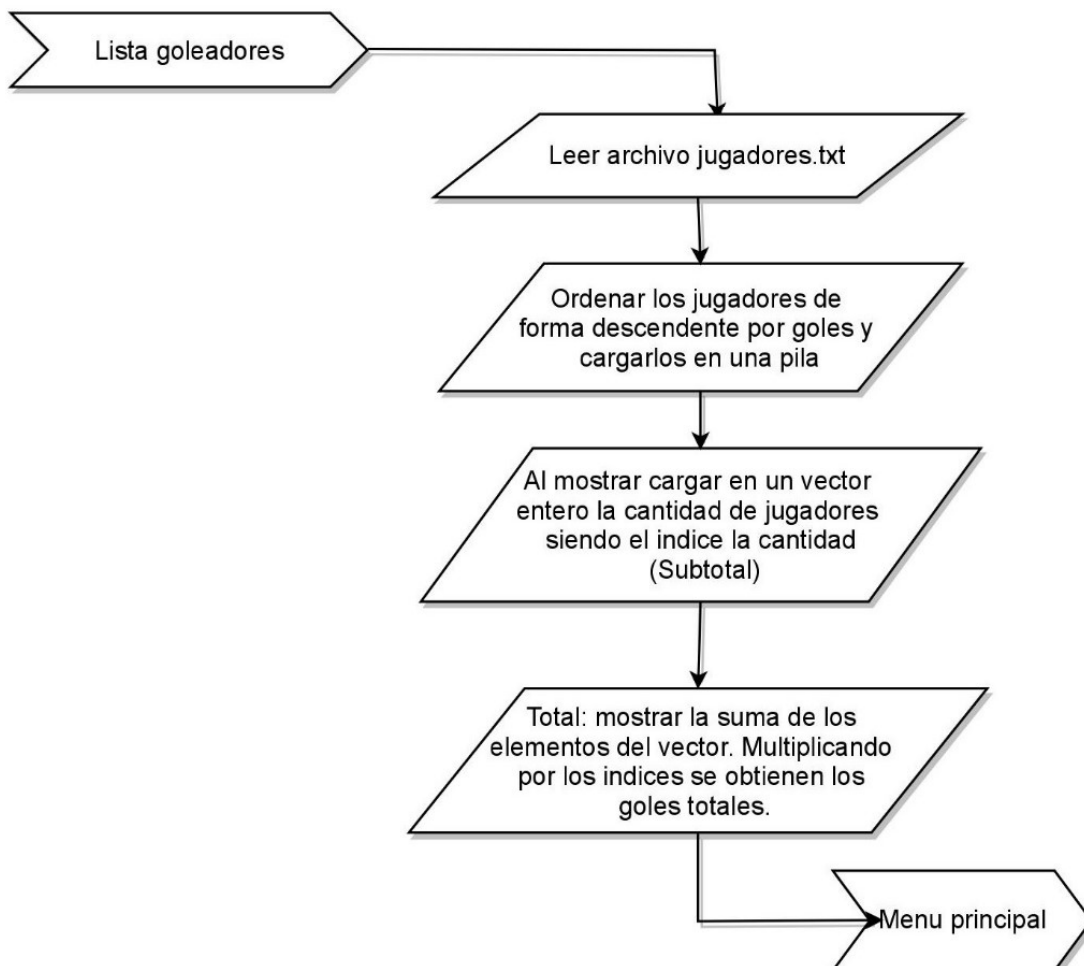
Lista goleadores

Leer archivo jugadores.txt

Ordenar los jugadores de forma descendente por goles y cargarlos en una pila

Al mostrar cargar en un vector entero la cantidad de jugadores siendo el indice la cantidad (Subtotal)

Total: mostrar la suma de los elementos del vector. Multiplicando por los indices se obtienen los goles totales.

Menu principal